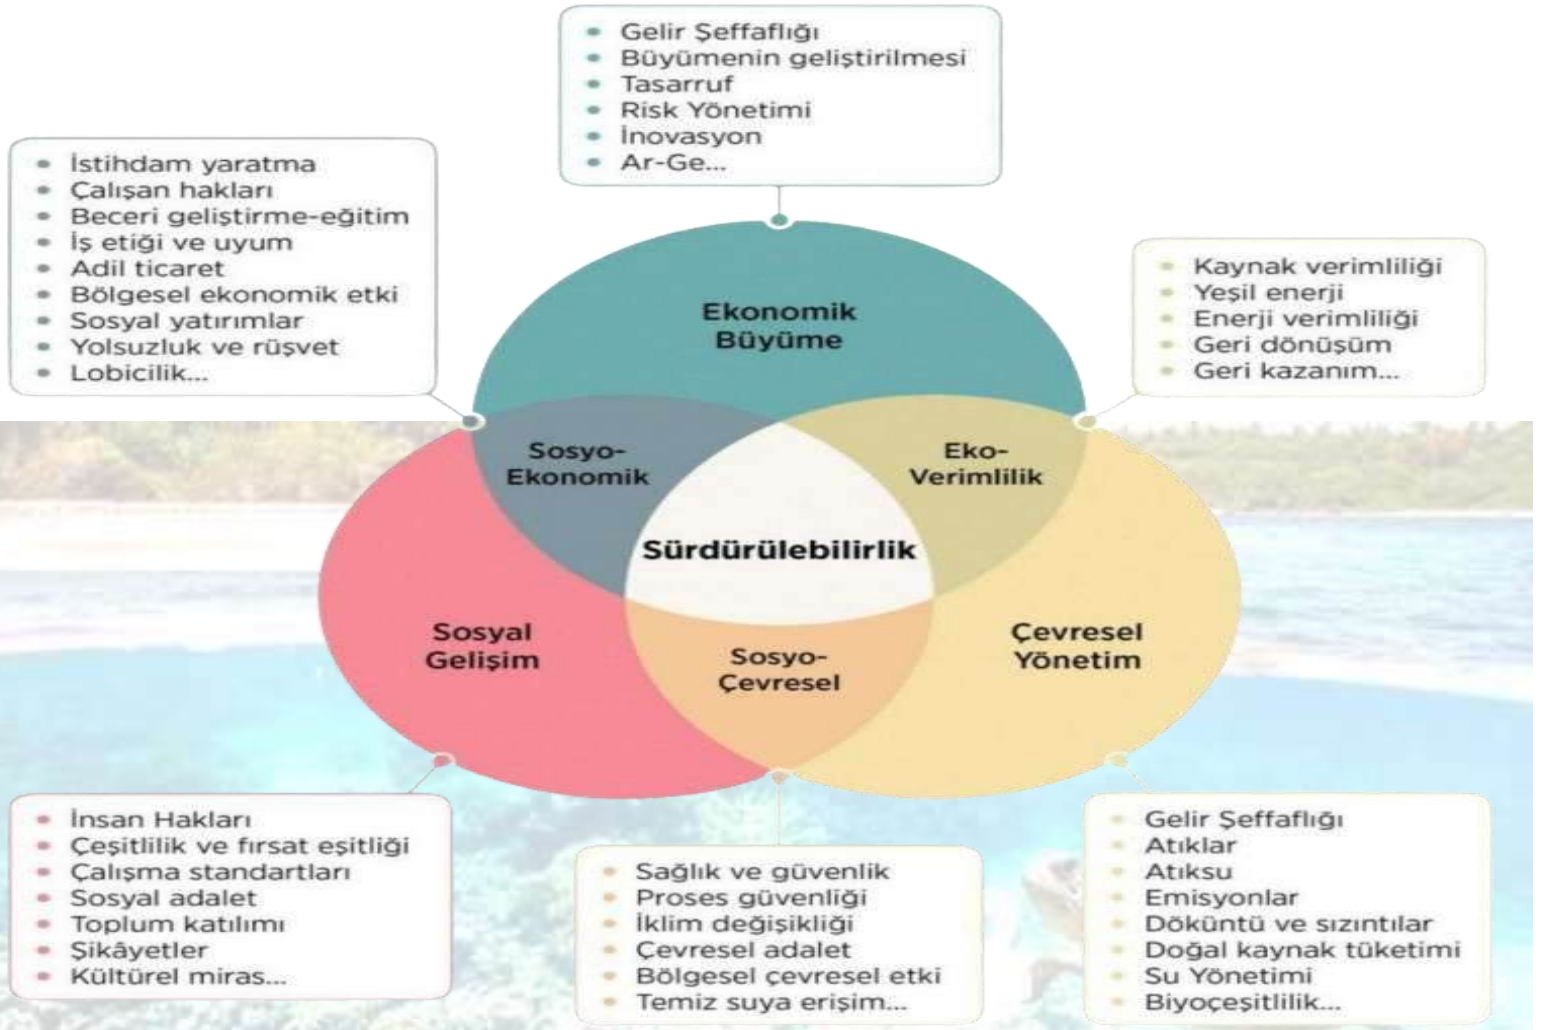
- Gelir Şeffaflığı
- Büyümenin geliştirilmesi
- Tasarruf
- Risk Yönetimi
- İnovasyon
- Ar-Ge...

- İstihdam yaratma
- Çalışan hakları
- Beceri geliştirme-eğitim
- İş etiği ve uyum
- Adil ticaret
- Bölgesel ekonomik etki
- Sosyal yatırımlar
- Yolsuzluk ve rüşvet
- Lobicilik...

- Kaynak verimliliği
- Yeşil enerji
- Enerji verimliliği
- Geri dönüşüm
- Geri kazanım...

Ekonomik Büyüme

Sosyo-Ekonomik

Eko-Verimlilik

Sürdürülebilirlik

Sosyal Gelişim

Sosyo-Çevresel

Çevresel Yönetim

- İnsan Hakları
- Çeşitlilik ve fırsat eşitliği
- Çalışma standartları
- Sosyal adalet
- Toplum katılımı
- Şikâyetler
- Kültürel miras...

- Sağlık ve güvenlik
- Proses güvenliği
- İklim değişikliği
- Çevresel adalet
- Bölgesel çevresel etki
- Temiz suya erişim...

- Gelir Şeffaflığı
- Atıklar
- Atıksu
- Emisyonlar
- Döküntü ve sızıntılar
- Doğal kaynak tüketimi
- Su Yönetimi
- Biyoçeşitlilik...